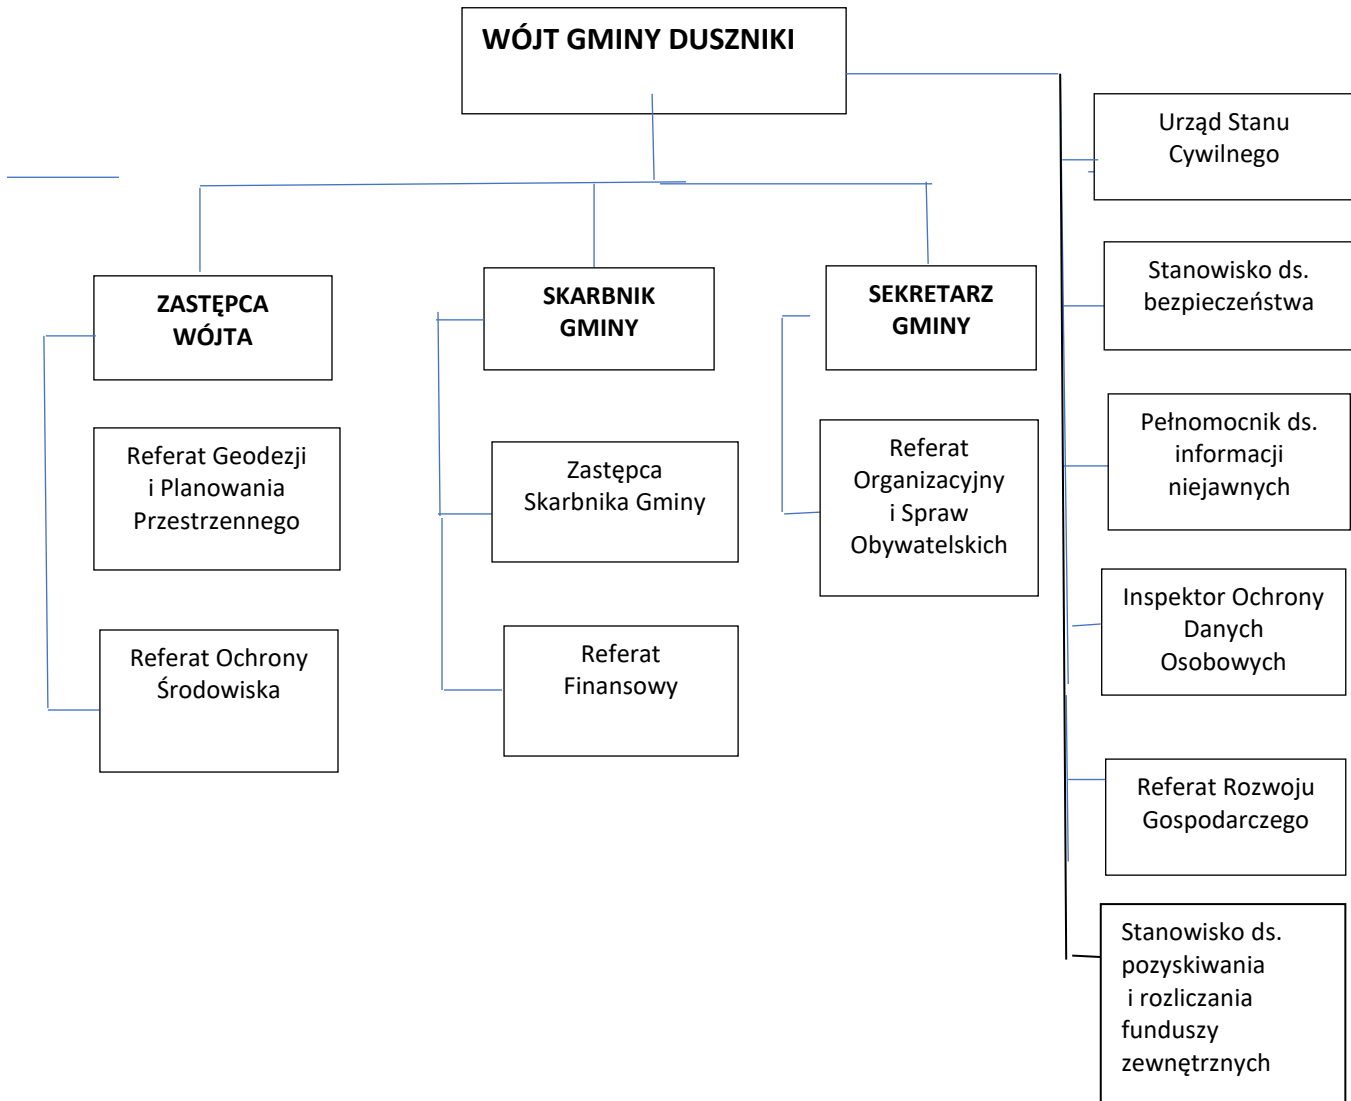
WÓJT GMINY DUSZNIKI

ZASTĘPCA WÓJTA

Referat Geodezji i Planowania Przestrzennego

Referat Ochrony Środowiska

SKARBNIK GMINY

Zastępca Skarbnika Gminy

Referat Finansowy

SEKRETARZ GMINY

Referat Organizacyjny i Spraw Obywatelskich

Urząd Stanu Cywilnego

Stanowisko ds. bezpieczeństwa

Pełnomocnik ds. informacji niejawnych

Inspektor Ochrony Danych Osobowych

Referat Rozwoju Gospodarczego

Stanowisko ds. pozyskiwania i rozliczania funduszy zewnętrznych